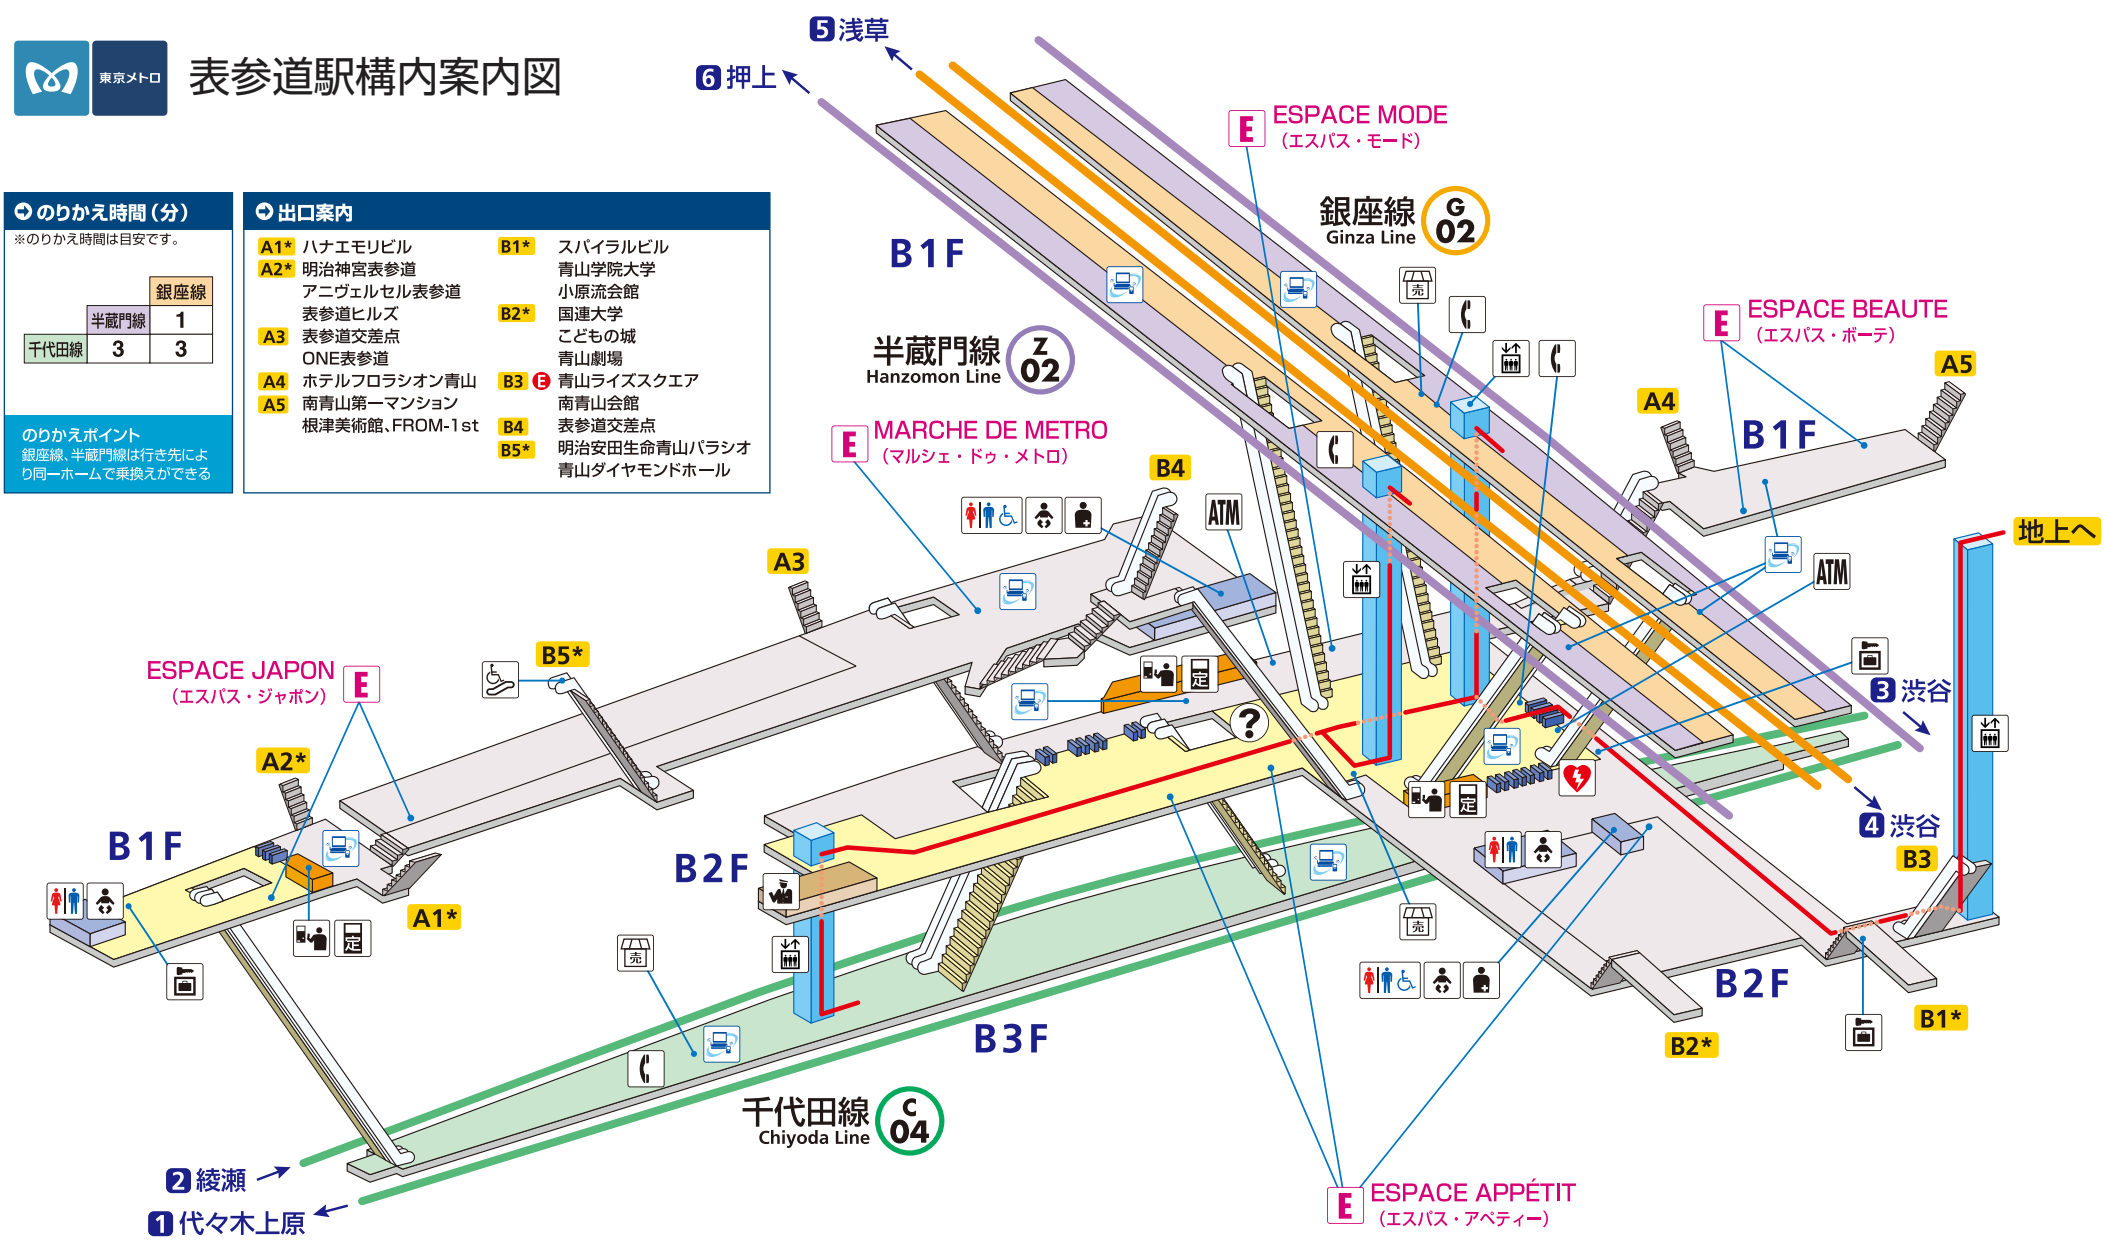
東京メトロ 表参道駅構内案内図

のりかえ時間（分）
※のりかえ時間は目安です。

| | | 銀座線 |
|---|---|---|
| | 半蔵門線 | 1 |
| 千代田線 | 3 | 3 |

のりかえポイント
銀座線、半蔵門線は行き先により同一ホームで乗換えができる

出口案内
A1* ハナエモリビル
A2* 明治神宮表参道
アニヴェルセル表参道
表参道ヒルズ
A3 表参道交差点
ONE表参道
A4 ホテルフロラシオン青山
A5 南青山第一マンション
根津美術館、FROM-1st
B1* スパイラルビル
青山学院大学
小原流会館
B2* 国連大学
こどもの城
青山劇場
B3 E 青山ライズスクエア
南青山会館
B4 表参道交差点
B5* 明治安田生命青山パラシオ
青山ダイヤモンドホール

5 浅草
6 押上
E ESPACE MODE（エスパス・モード）
銀座線 Ginza Line G 02
B1F
半蔵門線 Hanzomon Line Z 02
E ESPACE BEAUTE（エスパス・ボーテ）
A5
A4
B1F
E MARCHE DE METRO（マルシェ・ドゥ・メトロ）
B4
ATM
A3
ATM
地上へ
ESPACE JAPON（エスパス・ジャポン） E
B5*
3 渋谷
A2*
B1F
B2F
4 渋谷
B3
A1*
売
定
定
売
売
B3F
B2F
B2*
B1*
千代田線 Chiyoda Line C 04
2 綾瀬
1 代々木上原
E ESPACE APPÉTIT（エスパス・アペティー）